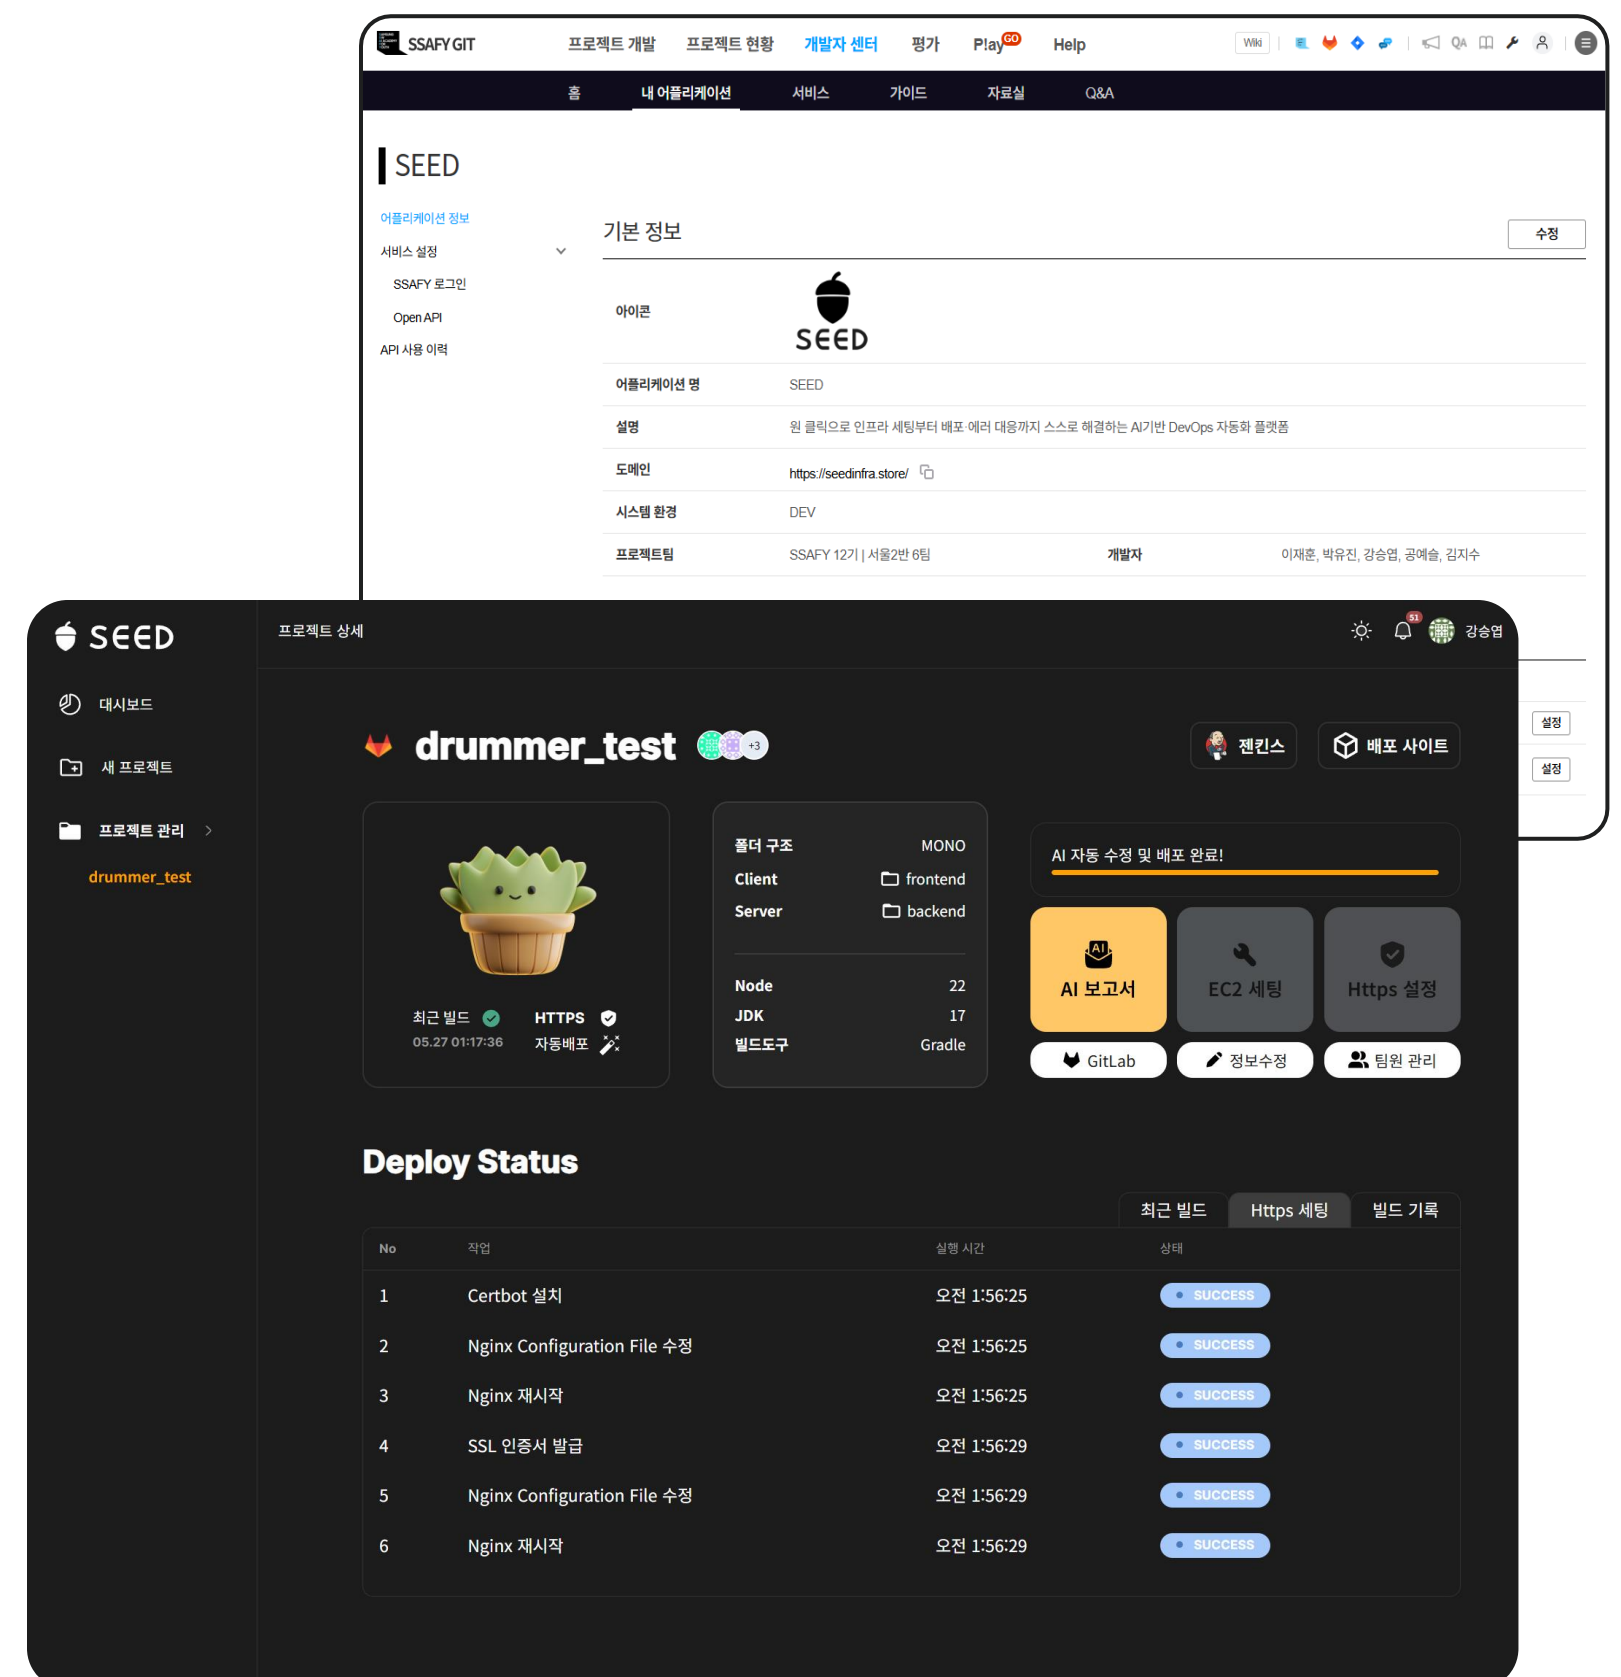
SSAFY GIT 프로젝트 개발 프로젝트 현황 개발자 센터 평가 PlayGO Help Wiki QA

홈 내 어플리케이션 서비스 가이드 자료실 Q&A

SEED

어플리케이션 정보
서비스 설정
SSAFY 로그인
Open API
API 사용 이력

기본 정보 수정

| | |
|---|---|
| 아이콘 | SEED |
| 어플리케이션 명 | SEED |
| 설명 | 원 클릭으로 인프라 세팅부터 배포 에러 대응까지 스스로 해결하는 AI기반 DevOps 자동화 플랫폼 |
| 도메인 | https://seedinfra.store/ |
| 시스템 환경 | DEV |
| 프로젝트팀 | SSAFY 12기 \| 서울2반 6팀 | 개발자 | 이재훈, 박유진, 강승엽, 공예슬, 김지수 |

설정
설정

SEED
대시보드
새 프로젝트
프로젝트 관리 >
drummer_test

프로젝트 상세
51 강승엽

drummer_test +3
젠킨스 배포 사이트

최근 빌드 05.27 01:17:36
HTTPS
자동배포

| | |
|---|---|
| 폴더 구조 | MONO |
| Client | frontend |
| Server | backend |
| Node | 22 |
| JDK | 17 |
| 빌드도구 | Gradle |

AI 자동 수정 및 배포 완료!
AI 보고서 EC2 세팅 Https 설정
GitLab 정보수정 팀원 관리

Deploy Status

최근 빌드 Https 세팅 빌드 기록

| No | 작업 | 실행 시간 | 상태 |
|---|---|---|---|
| 1 | Certbot 설치 | 오전 1:56:25 | SUCCESS |
| 2 | Nginx Configuration File 수정 | 오전 1:56:25 | SUCCESS |
| 3 | Nginx 재시작 | 오전 1:56:25 | SUCCESS |
| 4 | SSL 인증서 발급 | 오전 1:56:29 | SUCCESS |
| 5 | Nginx Configuration File 수정 | 오전 1:56:29 | SUCCESS |
| 6 | Nginx 재시작 | 오전 1:56:29 | SUCCESS |